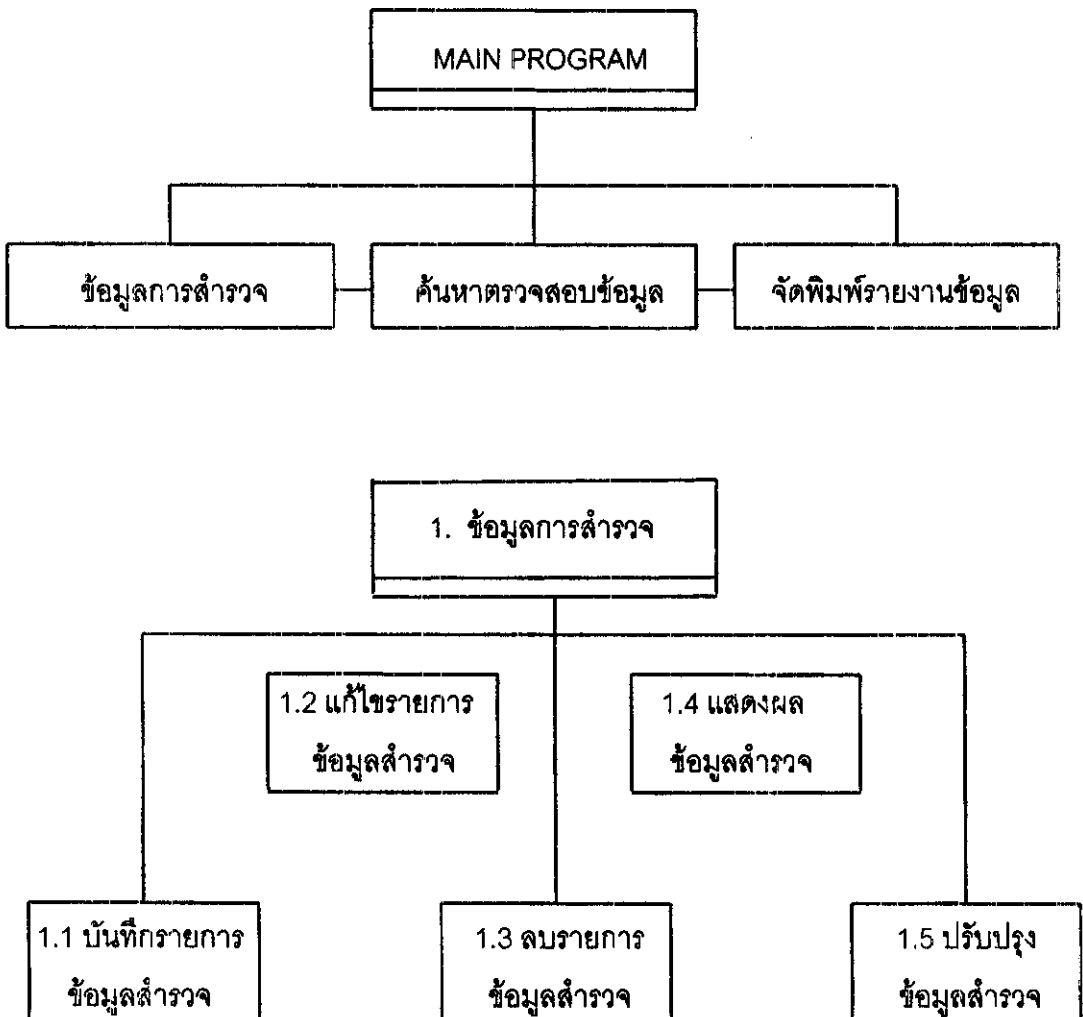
MAIN PROGRAM

ข้อมูลการสำรวจ

ค้นหาตรวจสอบข้อมูล

จัดพิมพ์รายงานข้อมูล

1. ข้อมูลการสำรวจ

1.2 แก้ไขรายการ ข้อมูลสำรวจ

1.4 แสดงผล ข้อมูลสำรวจ

1.1 บันทึกรายการ ข้อมูลสำรวจ

1.3 ลบรายการ ข้อมูลสำรวจ

1.5 ปรับปรุง ข้อมูลสำรวจ